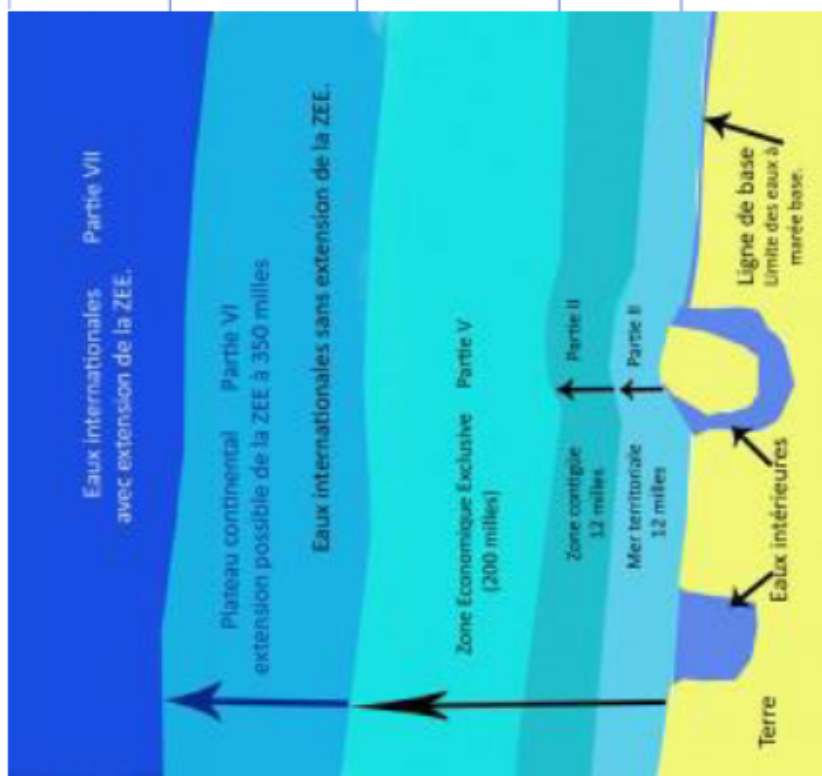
Eaux internationales avec extension de la ZEE.

Partie VII

Plateau continental extension possible de la ZEE à 350 milles

Partie VI

Eaux internationales sans extension de la ZEE.

Zone Economique Exclusive (200 milles)

Partie V

Zone contigüe 12 milles

Partie II

Mer territoriale 12 milles

Partie II

Ligne de base Limite des eaux à marée base.

Eaux intérieures

Terre